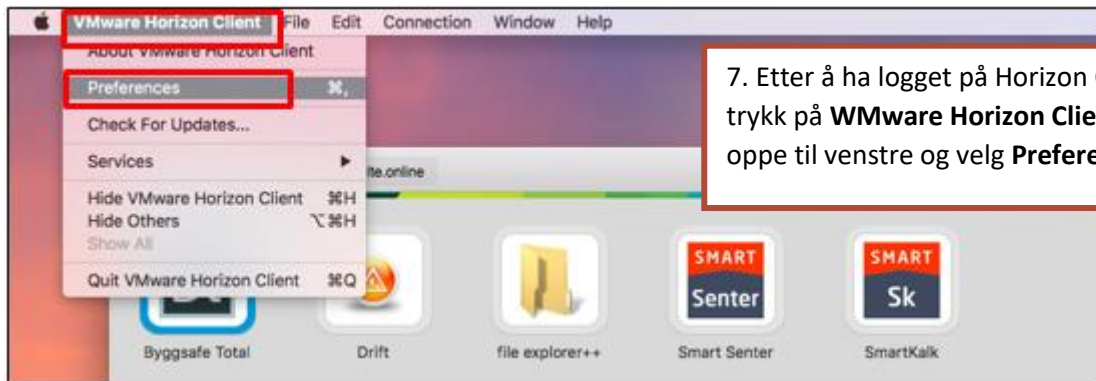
VMware Horizon Client File Edit Connection Window Help

About VMware Horizon Client
Preferences ⌘,
Check For Updates...
Services ▸
Hide VMware Horizon Client ⌘H
Hide Others ⌥⌘H
Show All
Quit VMware Horizon Client ⌘Q

te.online

7. Etter å ha logget på Horizon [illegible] trykk på **WMware Horizon Clie**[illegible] oppe til venstre og velg **Prefere**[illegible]

SMART Senter
SMART Sk

Byggsafe Total
Drift
file explorer++
Smart Senter
SmartKalk